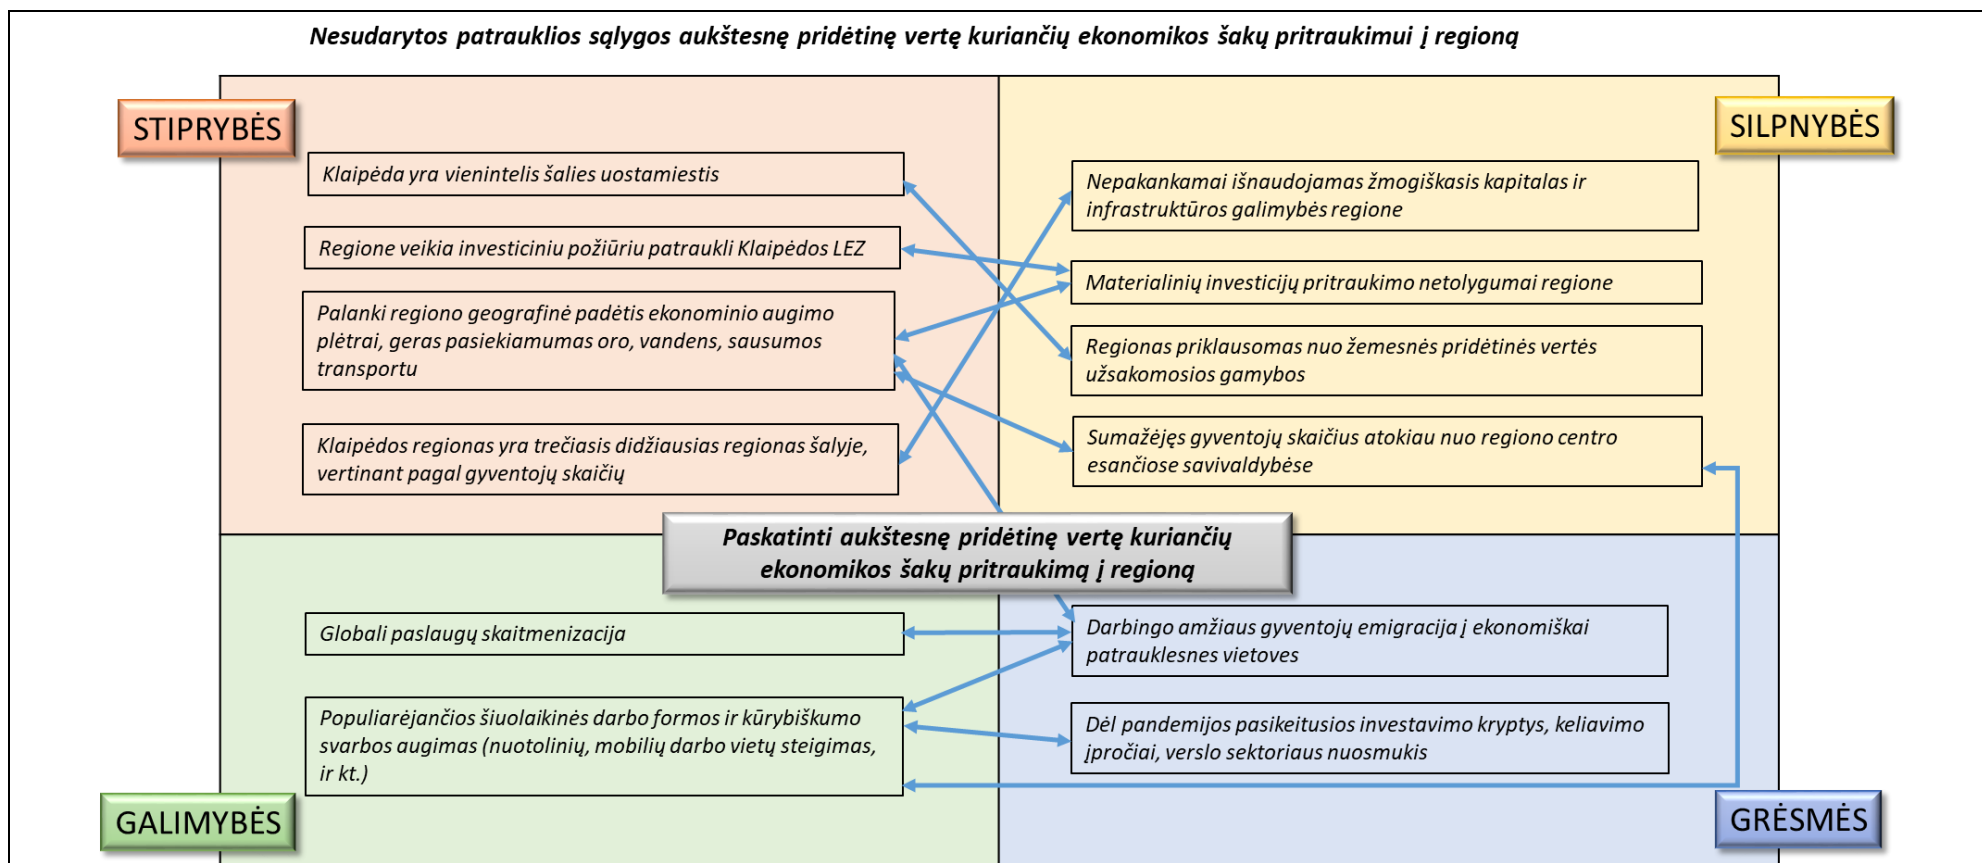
Nesudarytos patrauklios sąlygos aukštesnę pridėtinę vertę kuriančių ekonomikos šakų pritraukimui į regioną

STIPRYBĖS

SILPNYBĖS

Klaipėda yra vienintelis šalies uostamiestis

Regione veikia investiciniu požiūriu patrauklі Klaipėdos LEZ

Palanki regiono geografinė padėtis ekonominio augimo plėtrai, geras pasiekiamumas oro, vandens, sausumos transportu

Klaipėdos regionas yra trečiasis didžiausias regionas šalyje, vertinant pagal gyventojų skaičių

Nepakankamai išnaudojamas žmogiškasis kapitalas ir infrastruktūros galimybės regione

Materialinių investicijų pritraukimo netolygumai regione

Regionas priklausomas nuo žemesnės pridėtinės vertės užsakomosios gamybos

Sumažėjęs gyventojų skaičius atokiau nuo regiono centro esančiose savivaldybėse

Paskatinti aukštesnę pridėtinę vertę kuriančių ekonomikos šakų pritraukimą į regioną

Globali paslaugų skaitmenizacija

Populiarėjančios šiuolaikinės darbo formos ir kūrybiškumo svarbos augimas (nuotolinių, mobilių darbo vietų steigimas, ir kt.)

Darbingo amžiaus gyventojų emigracija į ekonomiškai patrauklesnes vietoves

Dėl pandemijos pasikeitusios investavimo kryptys, keliavimo įpročiai, verslo sektoriaus nuosmukis

GALIMYBĖS

GRĖSMĖS